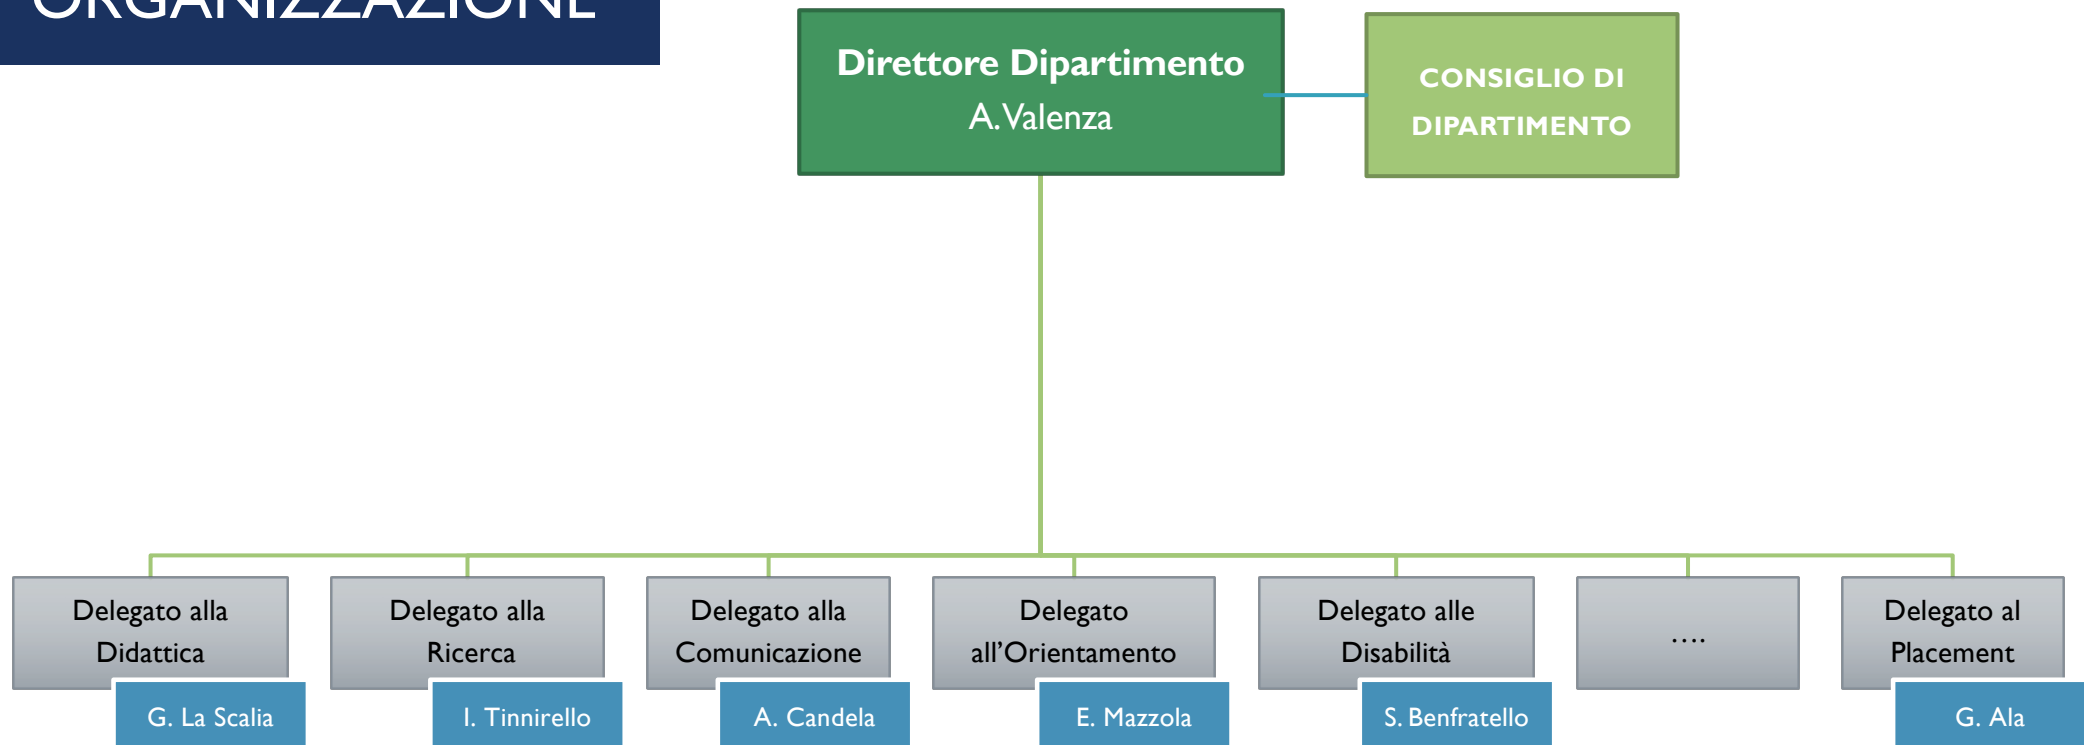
ORGANIZZAZIONE

Direttore Dipartimento
A. Valenza

CONSIGLIO DI DIPARTIMENTO

Delegato alla Didattica
G. La Scalia

Delegato alla Ricerca
I. Tinnirello

Delegato alla Comunicazione
A. Candela

Delegato all'Orientamento
E. Mazzola

Delegato alle Disabilità
S. Benfratello

….

Delegato al Placement
G. Ala